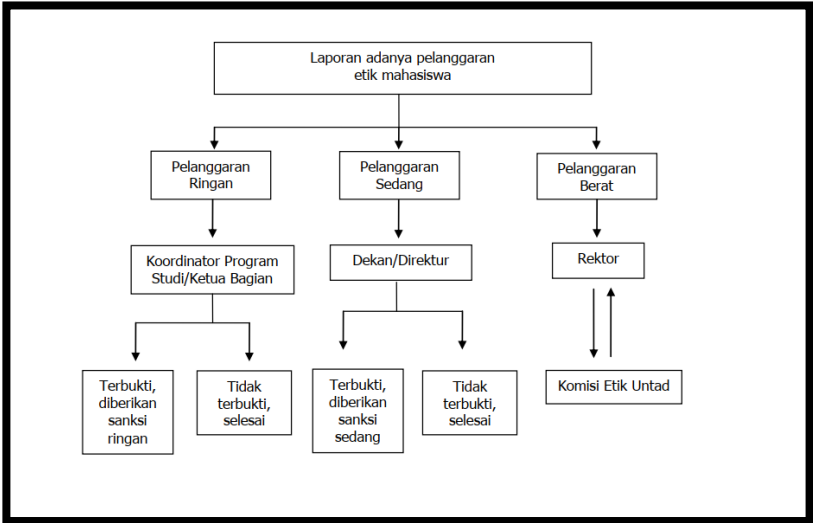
Laporan adanya pelanggaran etik mahasiswa

Pelanggaran Ringan

Pelanggaran Sedang

Pelanggaran Berat

Koordinator Program Studi/Ketua Bagian

Dekan/Direktur

Rektor

Terbukti, diberikan sanksi ringan

Tidak terbukti, selesai

Terbukti, diberikan sanksi sedang

Tidak terbukti, selesai

Komisi Etik Untad